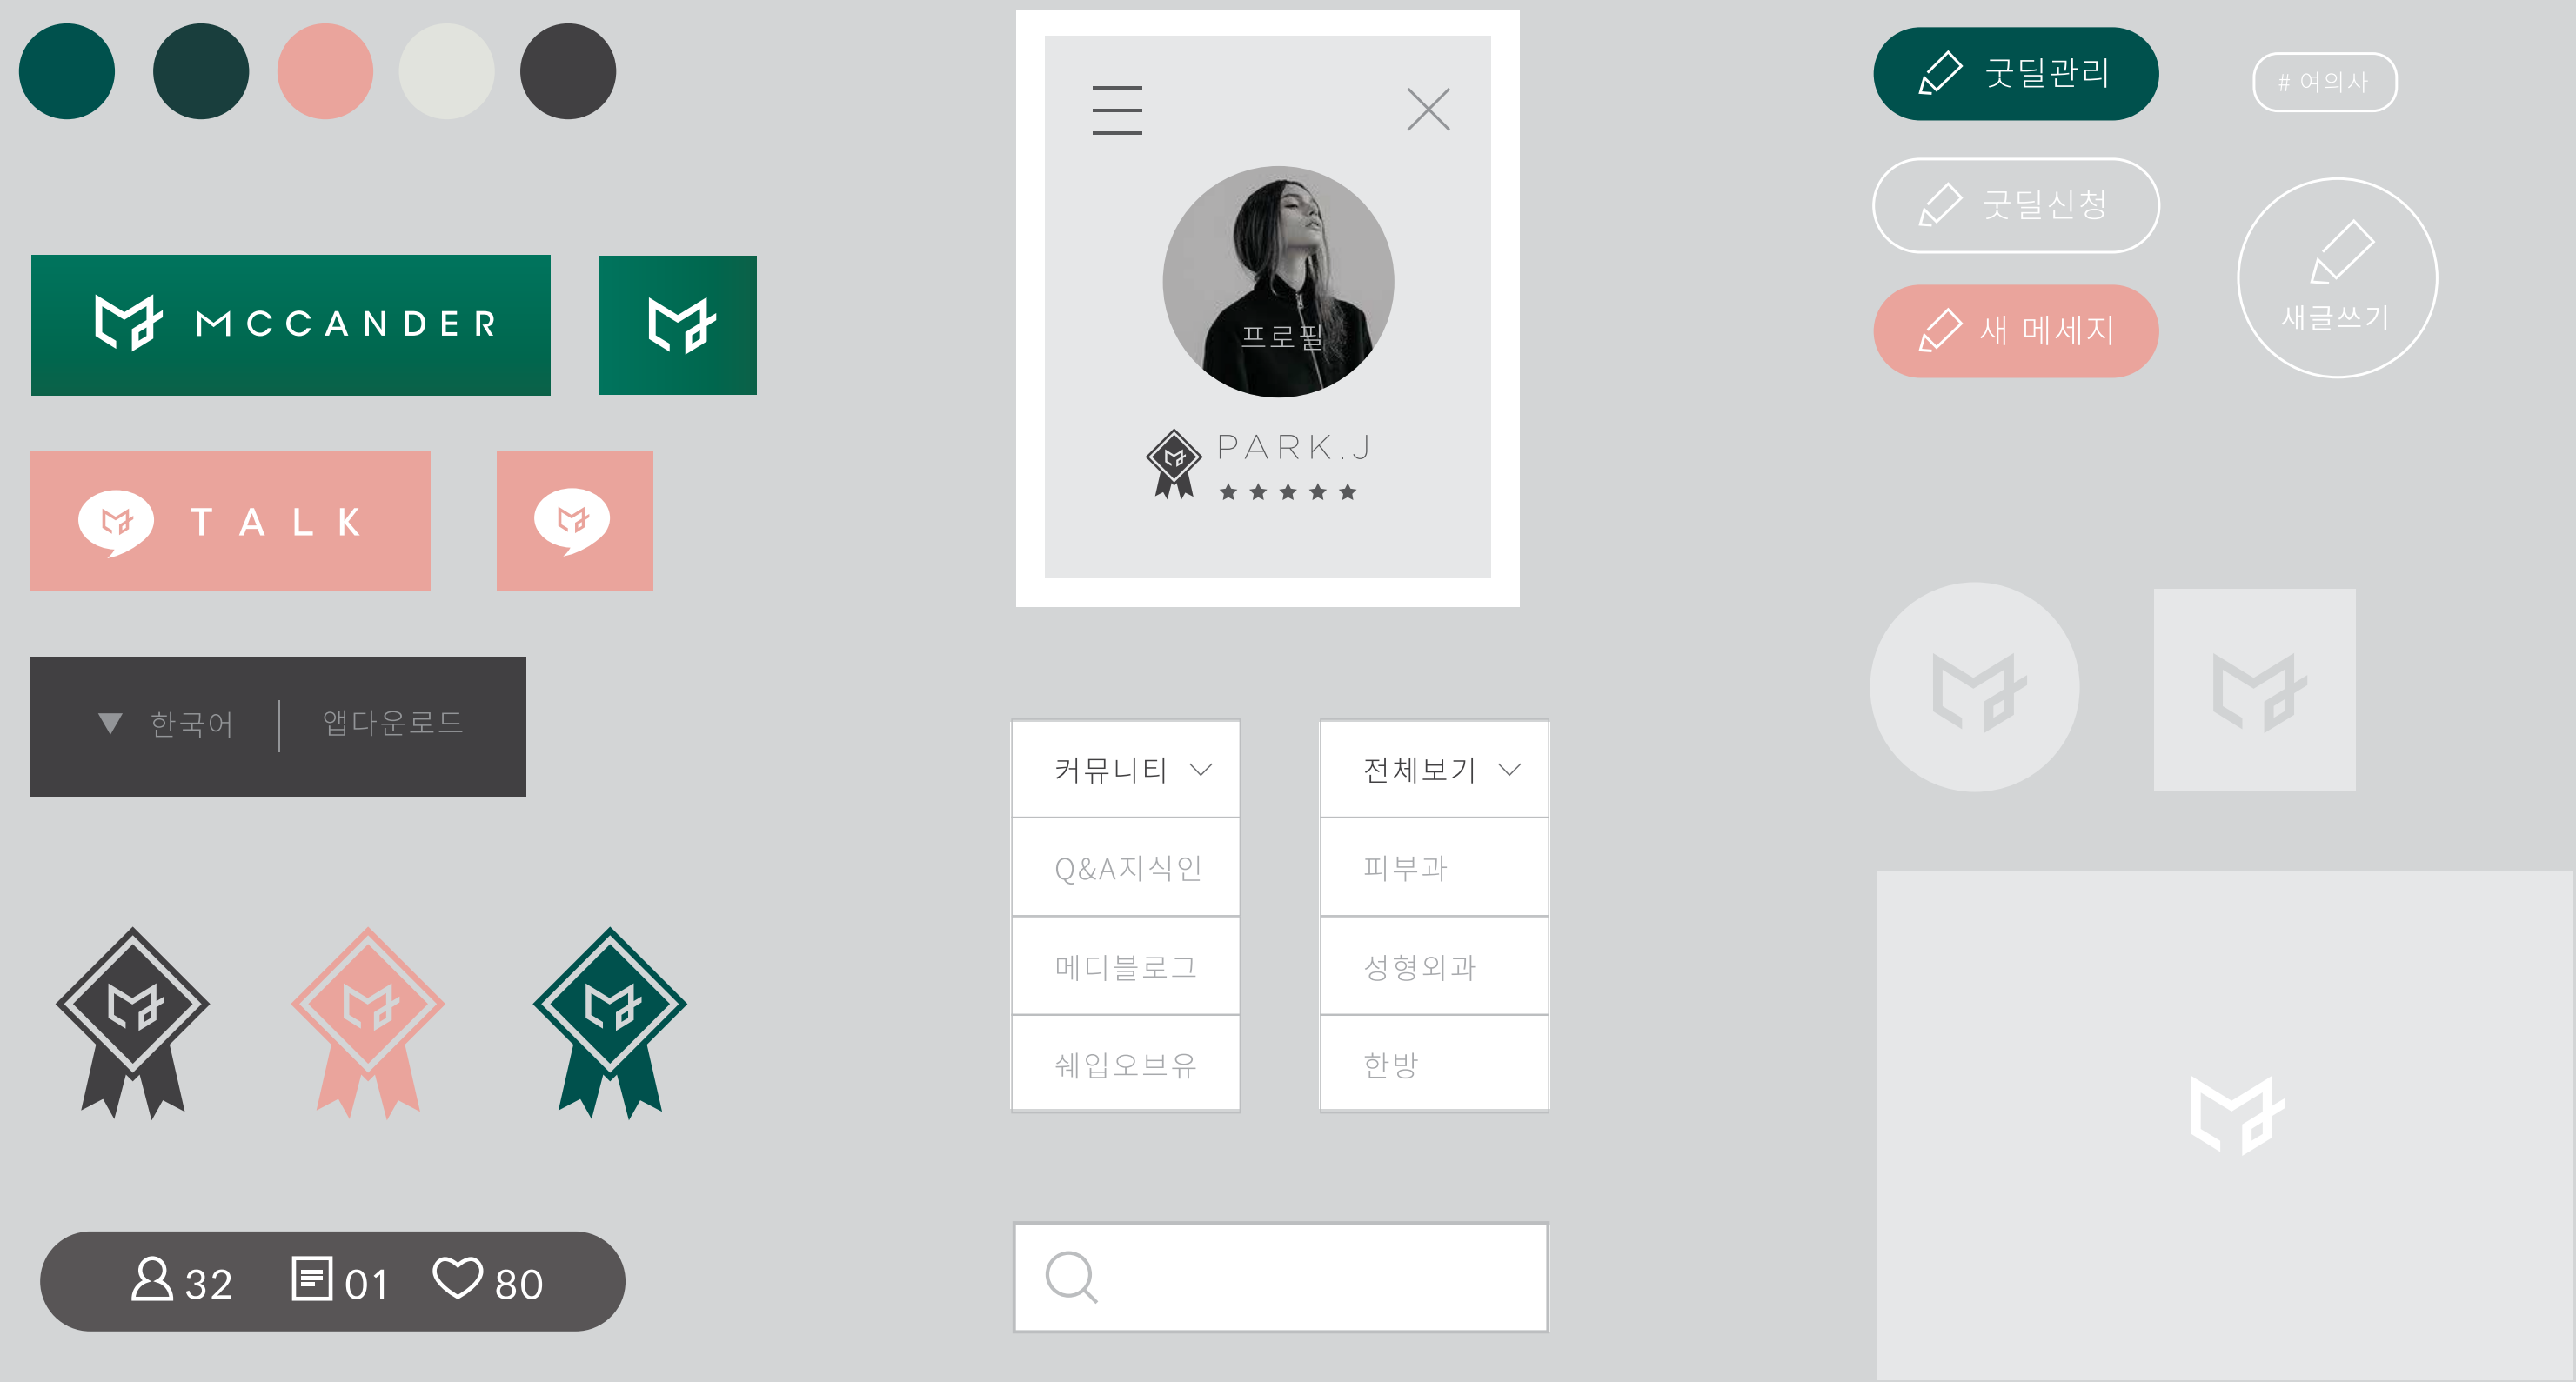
MCCANDER

TALK

▼ 한국어 | 앱다운로드

32 01 80

프로필

PARK.J

★★★★★

| 커뮤니티 |
|---|
| Q&A지식인 |
| 메디블로그 |
| 쉐입오브유 |

| 전체보기 |
|---|
| 피부과 |
| 성형외과 |
| 한방 |

굿딜관리

# 여의사

굿딜신청

새 메세지

새글쓰기